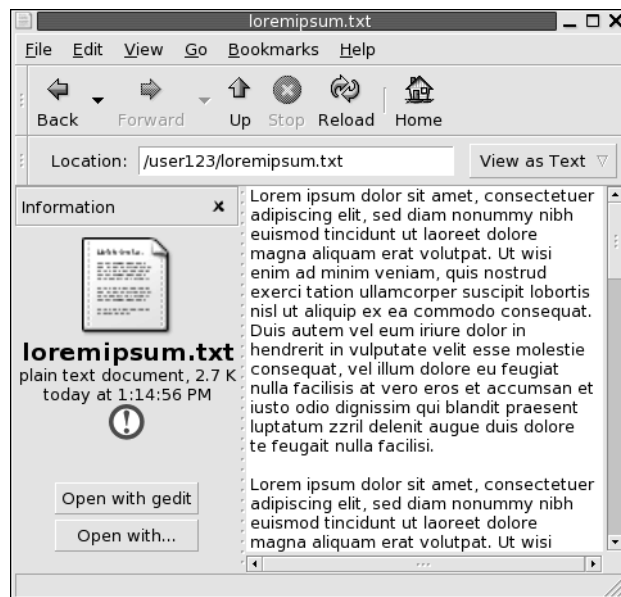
loremipsum.txt

File Edit View Go Bookmarks Help

Back Forward Up Stop Reload Home

Location: /user123/loremipsum.txt

View as Text

Information

loremipsum.txt
plain text document, 2.7 K
today at 1:14:56 PM

Open with gedit

Open with...

Lorem ipsum dolor sit amet, consectetuer adipiscing elit, sed diam nonummy nibh euismod tincidunt ut laoreet dolore magna aliquam erat volutpat. Ut wisi enim ad minim veniam, quis nostrud exerci tation ullamcorper suscipit lobortis nisl ut aliquip ex ea commodo consequat. Duis autem vel eum iriure dolor in hendrerit in vulputate velit esse molestie consequat, vel illum dolore eu feugiat nulla facilisis at vero eros et accumsan et iusto odio dignissim qui blandit praesent luptatum zzril delenit augue duis dolore te feugait nulla facilisi.

Lorem ipsum dolor sit amet, consectetuer adipiscing elit, sed diam nonummy nibh euismod tincidunt ut laoreet dolore magna aliquam erat volutpat. Ut wisi